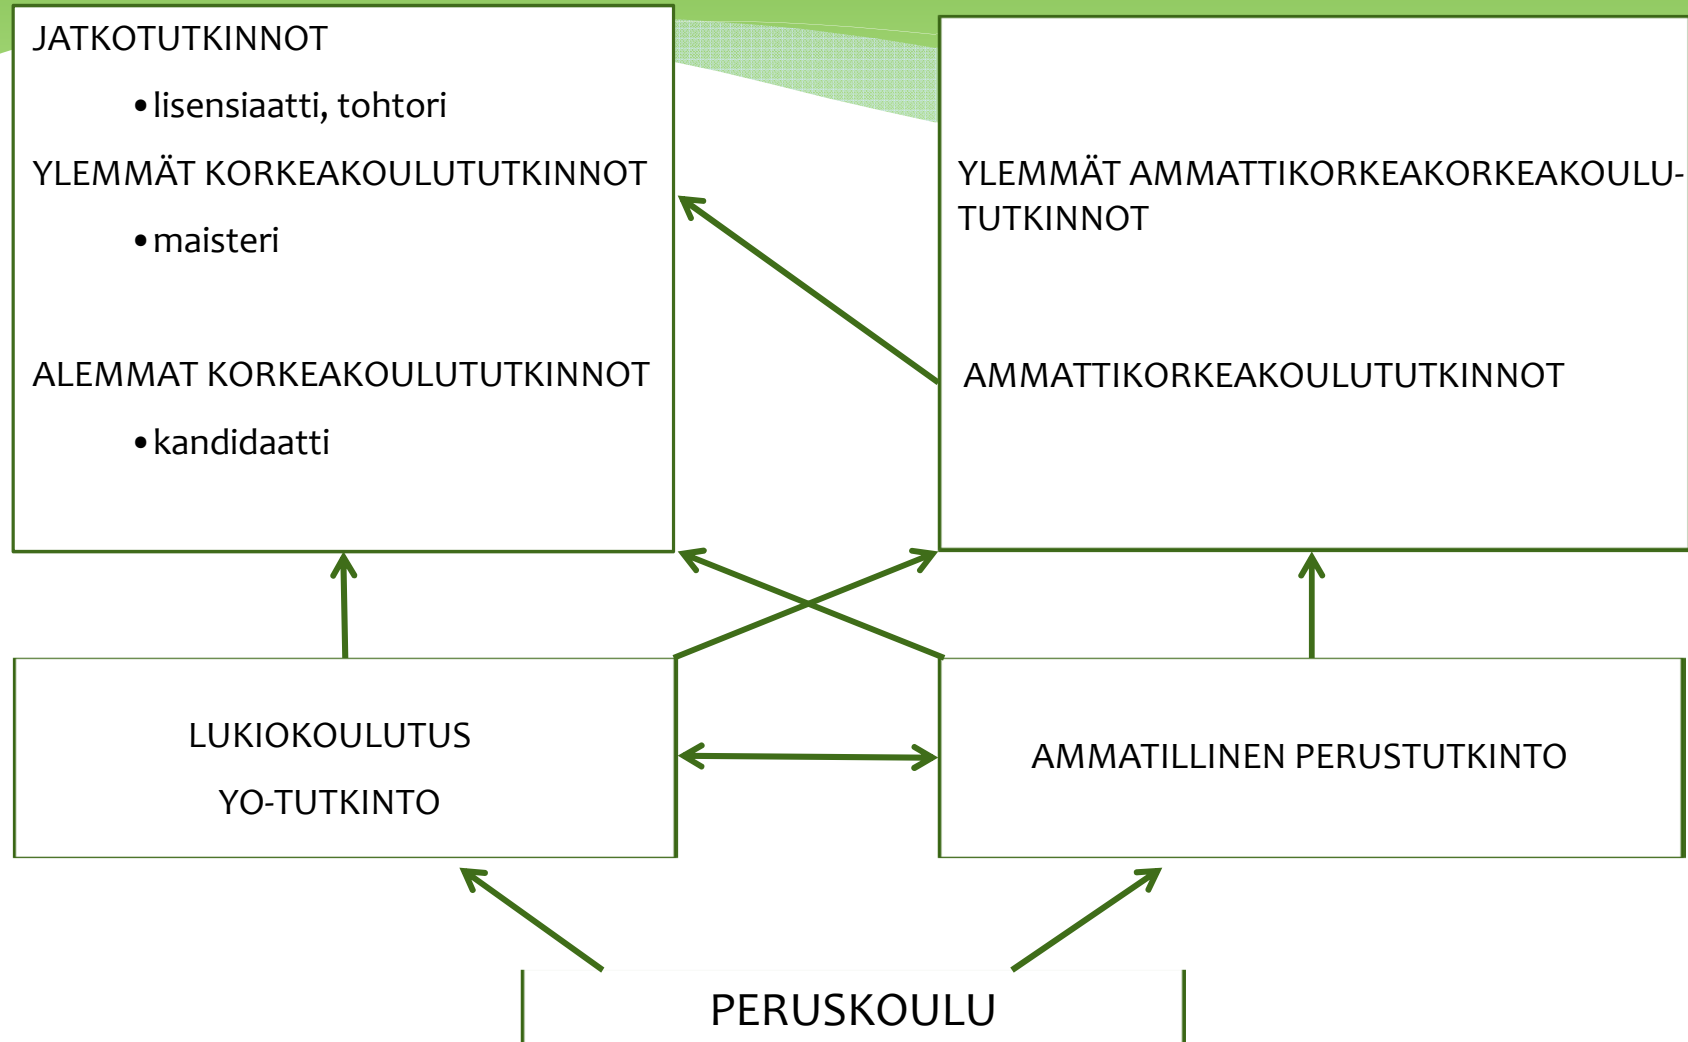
JATKOTUTKINNOT

• lisensiaatti, tohtori

YLEMMÄT KORKEAKOULUTUTKINNOT

• maisteri

ALEMMAT KORKEAKOULUTUTKINNOT

• kandidaatti

YLEMMÄT AMMATTIKORKEAKORKEAKOULUTUTKINNOT

AMMATTIKORKEAKOULUTUTKINNOT

LUKIOKOULUTUS

YO-TUTKINTO

AMMATILLINEN PERUSTUTKINTO

PERUSKOULU